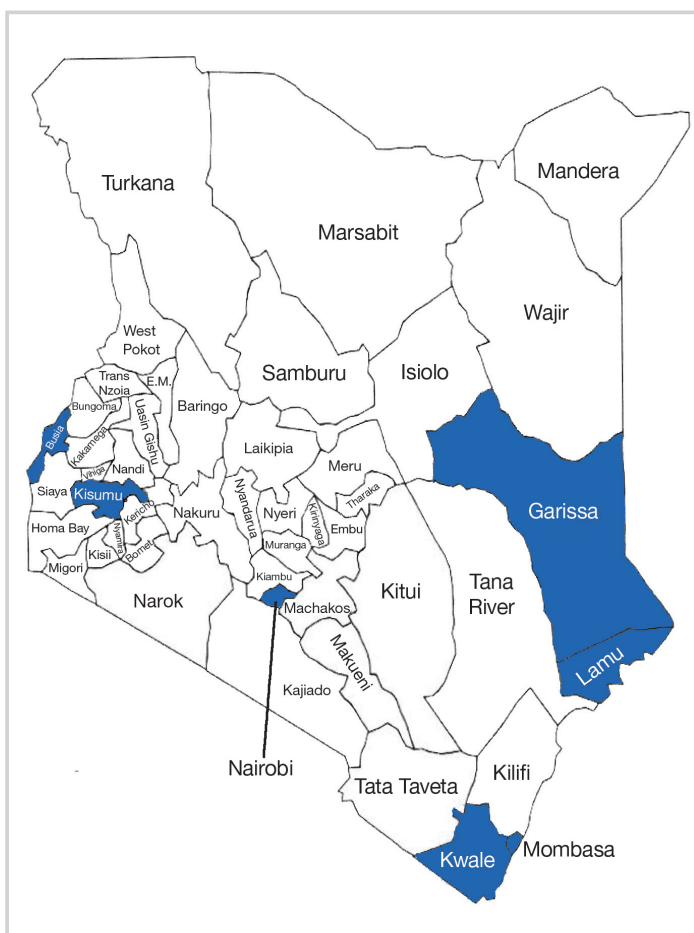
Turkana
Mandera
Marsabit
Wajir
West Pokot
Samburu
Isiolo
Trans Nzoia
E.M.
Bungoma
Baringo
Uasin Gishu
Busia
Kakamega
Laikipia
Meru
Vihiga
Nandi
Siaya
Kisumu
Tharaka
Garissa
Nyandarua
Nyeri
Kirinyaga
Embu
Kericho
Nakuru
Homa Bay
Nyamira
Muranga
Kisii
Bomet
Migori
Kiambu
Kitui
Tana River
Narok
Machakos
Makueni
Lamu
Kajiado
Nairobi
Tata Taveta
Kilifi
Mombasa
Kwale